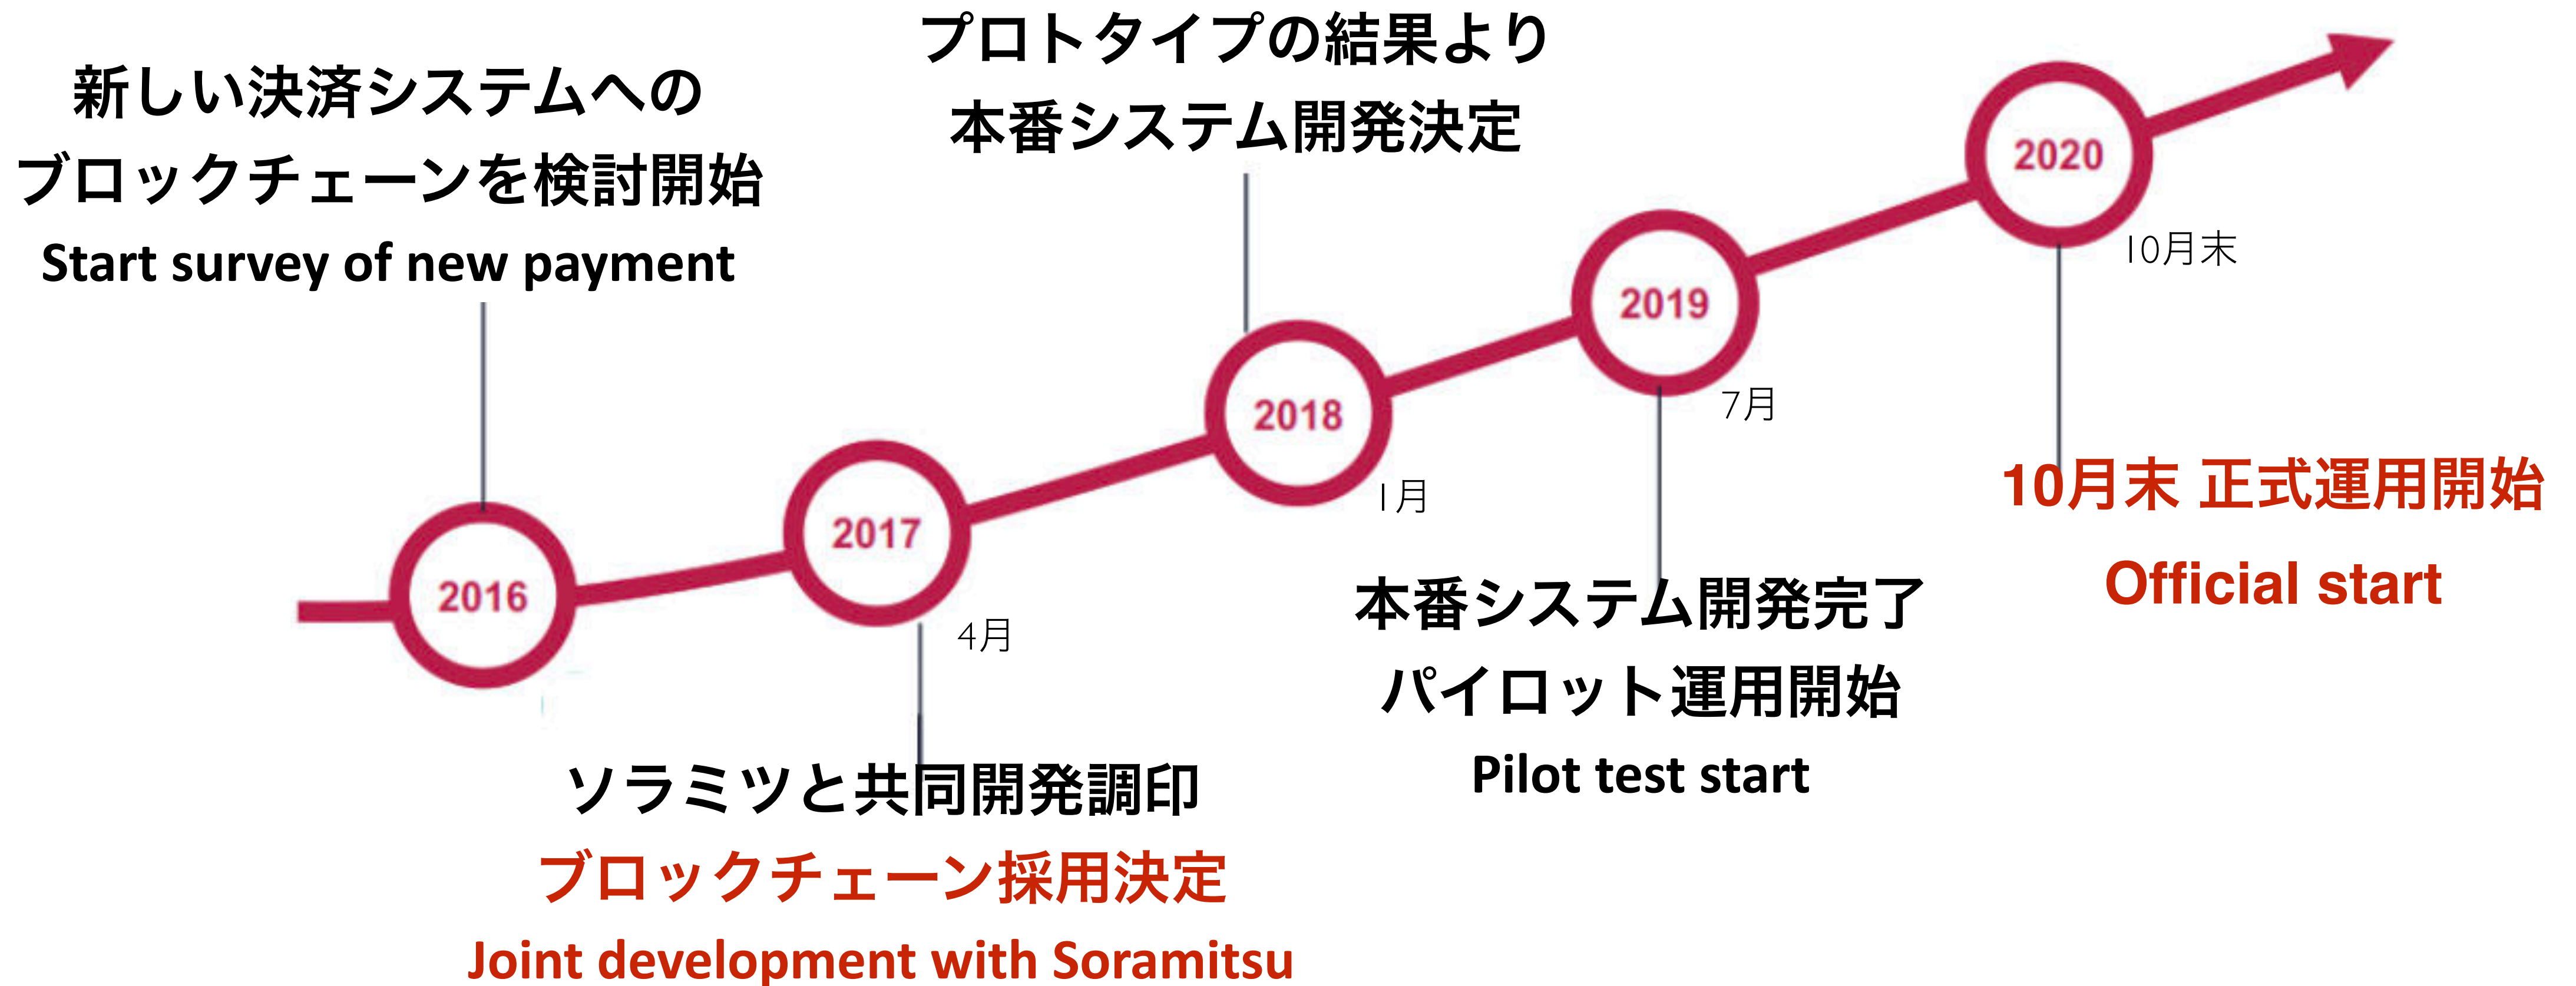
新しい決済システムへのブロックチェーンを検討開始
Start survey of new payment

プロトタイプの結果より本番システム開発決定

2016

2017

4月

2018

1月

2019

7月

2020

10月末

ソラミツと共同開発調印
ブロックチェーン採用決定
Joint development with Soramitsu

本番システム開発完了
パイロット運用開始
Pilot test start

10月末 正式運用開始
Official start